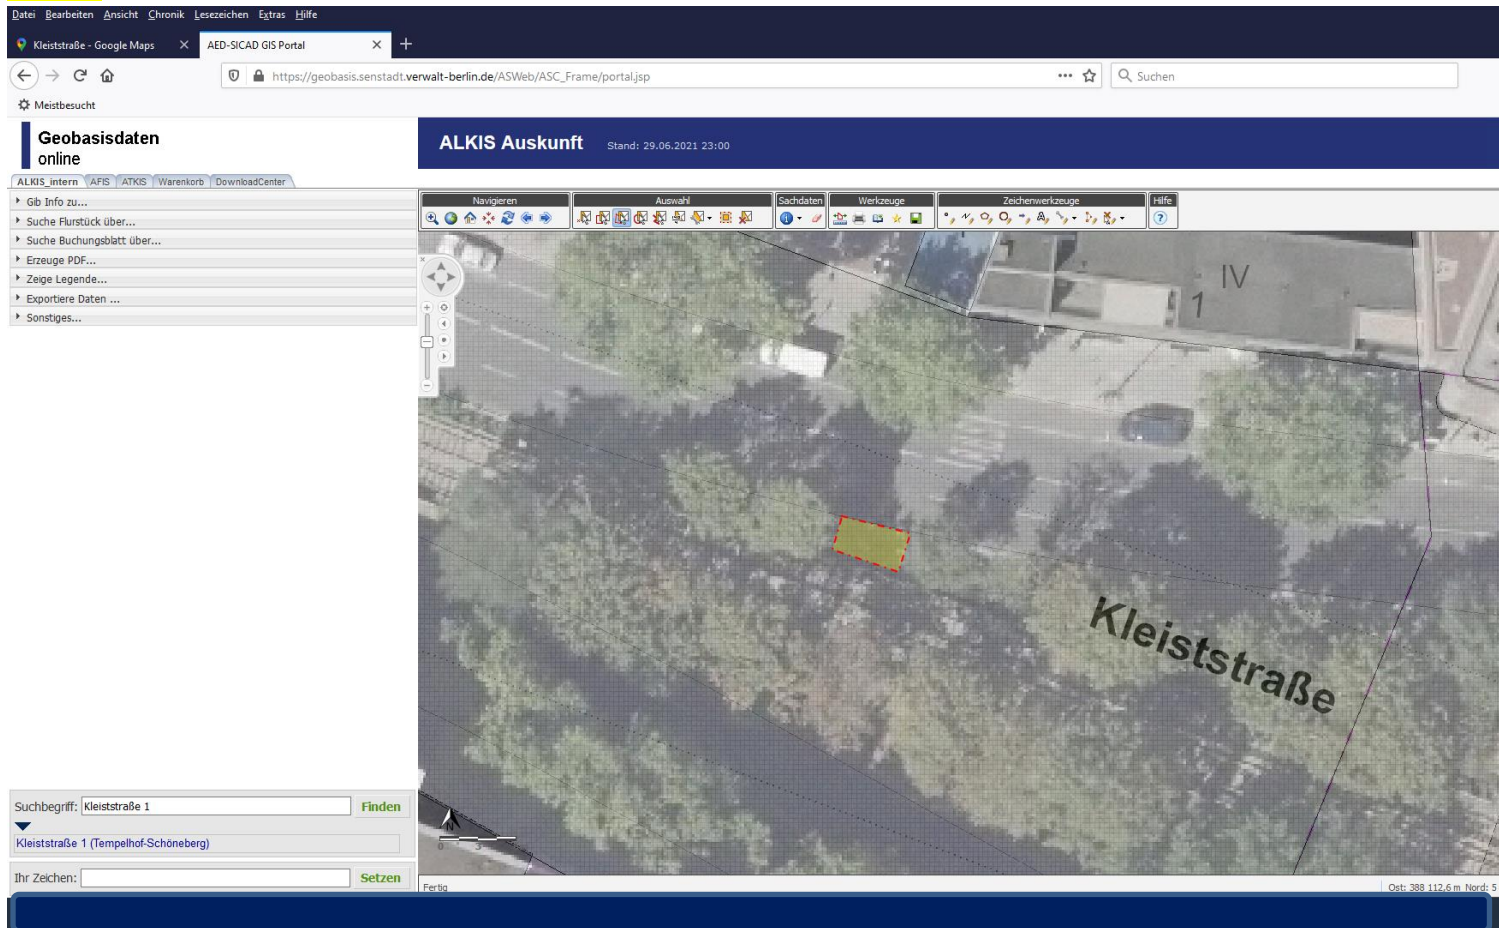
Datei Bearbeiten Ansicht Chronik Lesezeichen Extras Hilfe

Kleiststraße - Google Maps

AED-SICAD GIS Portal

https://geobasis.senstadt.verwalt-berlin.de/ASWeb/ASC_Frame/portal.jsp

Suchen

Meistbesucht

Geobasisdaten online

ALKIS Auskunft Stand: 29.06.2021 23:00

ALKIS_intern AFIS ATKIS Warenkorb DownloadCenter

Navigieren Auswahl Sachdaten Werkzeuge Zeichenwerkzeuge Hilfe

Gib Info zu...
Suche Flurstück über...
Suche Buchungsblatt über...
Erzeuge PDF...
Zeige Legende...
Exportiere Daten ...
Sonstiges...

IV
1

Kleiststraße

Suchbegriff: Kleiststraße 1 Finden

Kleiststraße 1 (Tempelhof-Schöneberg)

Ihr Zeichen: Setzen

Fertig

Ost: 388 112,6 m Nord: 5